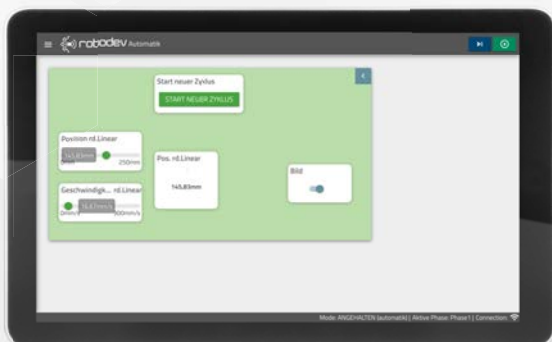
robodev Automatik

Start neuer Zyklus

START NEUER ZYKLUS

Position rd.Linear

145,83mm

0mm

250mm

Pos. rd.Linear

145.83mm

Bild

Geschwindigk... rd.Linear

16,47mm/s

0mm/s

500mm/s

Mode: ANGEHALTEN (automatik) | Aktive Phase: Phase1 | Connection: